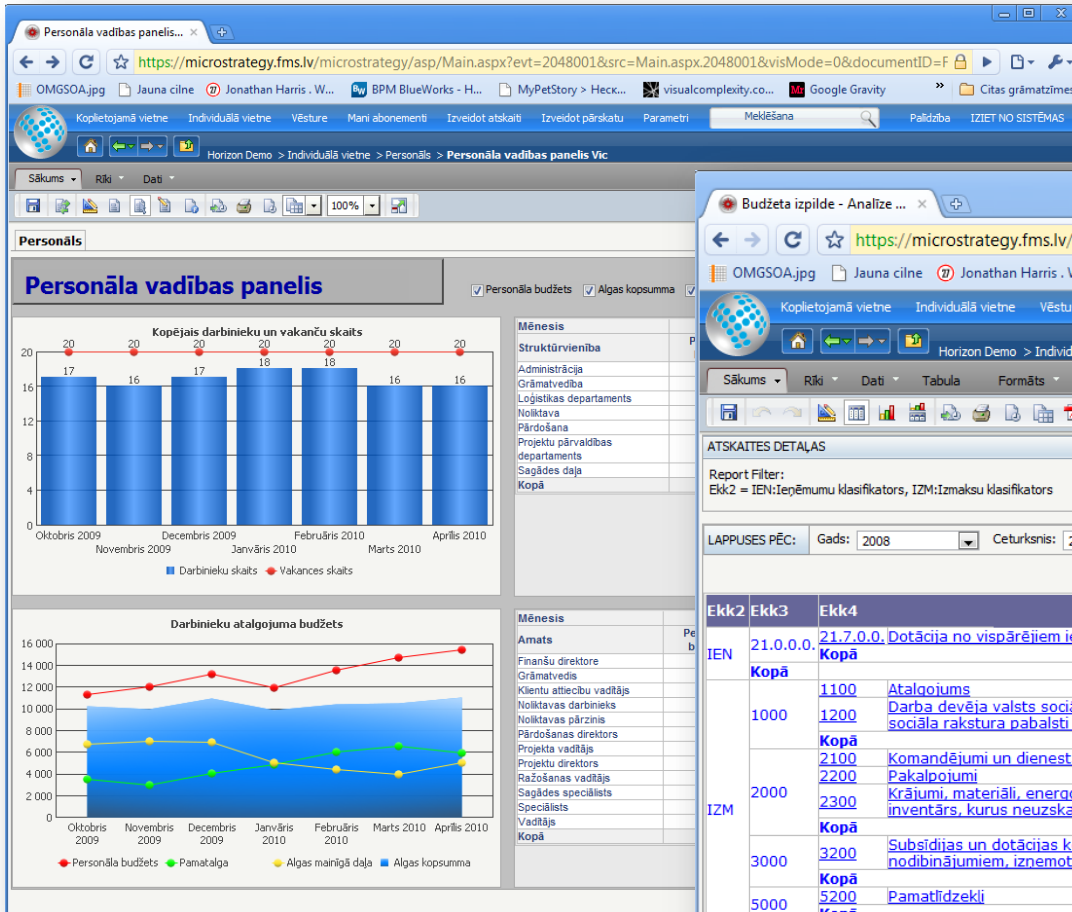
Personāla vadības panelis...

https://microstrategy.fms.lv/microstrategy/asp/Main.aspx?evt=2048001&src=Main.aspx.2048001&visMode=0&documentID=F

OMGSOA.jpg Jauna cilne Jonathan Harris . W... BPM BlueWorks - H... MyPetStory > Heck... visualcomplexity.co... Google Gravity Citas grāmatzīmes

Koplietojamā vietne Individuālā vietne Vēsture Mani abonementi Izveidot atskaiti Izveidot pārskatu Parametri Meklēšana Palīdzība IZIET NO SISTĒMAS

Horizon Demo > Individuālā vietne > Personāls > Personāla vadības panelis Vic

Sākums Rīki Dati

100%

Personāls

Personāla vadības panelis

Personāla budžets Algas kopsumma

Kopējais darbinieku un vakanču skaits

20 20 20 20 20 20 20
17 16 17 18 18 16 16

20 16 12 8 4 0

Oktobris 2009 Novembris 2009 Decembris 2009 Janvāris 2010 Februāris 2010 Marts 2010 Aprīlis 2010

Darbinieku skaits Vakances skaits

Mēnesis
Struktūrvienība
Administrācija
Grāmatvedība
Loģistikas departaments
Noliktava
Pārdošana
Projektu pārvaldības departaments
Sagādes daļa
Kopā

Darbinieku atalgojuma budžets

16 000 14 000 12 000 10 000 8 000 6 000 4 000 2 000 0

Oktobris 2009 Novembris 2009 Decembris 2009 Janvāris 2010 Februāris 2010 Marts 2010 Aprīlis 2010

Personāla budžets Pamatalga Algas mainīgā daļa Algas kopsumma

Mēnesis
Amats
Finanšu direktore
Grāmatvedis
Klientu attiecību vadītājs
Noliktavas darbinieks
Noliktavas pārzinis
Pārdošanas direktors
Projekta vadītājs
Projektu direktors
Ražošanas vadītājs
Sagādes speciālists
Speciālists
Vadītājs
Kopā

Budžeta izpilde - Analīze ...

https://microstrategy.fms.lv/

OMGSOA.jpg Jauna cilne Jonathan Harris . W

Koplietojamā vietne Individuālā vietne Vēstu

Horizon Demo > Individ

Sākums Rīki Dati Tabula Formāts

ATSKAITES DETAĻAS

Report Filter:
Ekk2 = IEN:Ieņēmumu klasifikators, IZM:Izmaksu klasifikators

LAPPUSES PĒC: Gads: 2008 Ceturksnis: 2

| Ekk2 | Ekk3 | Ekk4 | |
|---|---|---|---|
| IEN | 21.0.0.0. | 21.7.0.0. | Dotācija no vispārējiem ie |
| | | Kopā | |
| | Kopā | | |
| IZM | 1000 | 1100 | Atalgojums |
| | | 1200 | Darba devēja valsts socia sociāla rakstura pabalsti |
| | | Kopā | |
| | 2000 | 2100 | Komandējumi un dienest |
| | | 2200 | Pakalpojumi |
| | | 2300 | Krājumi, materiāli, energ inventārs, kurus neuzska |
| | | Kopā | |
| | 3000 | 3200 | Subsīdijas un dotācijas k nodibinājumiem, izņemot |
| | | Kopā | |
| | 5000 | 5200 | Pamatlīdzekļi |